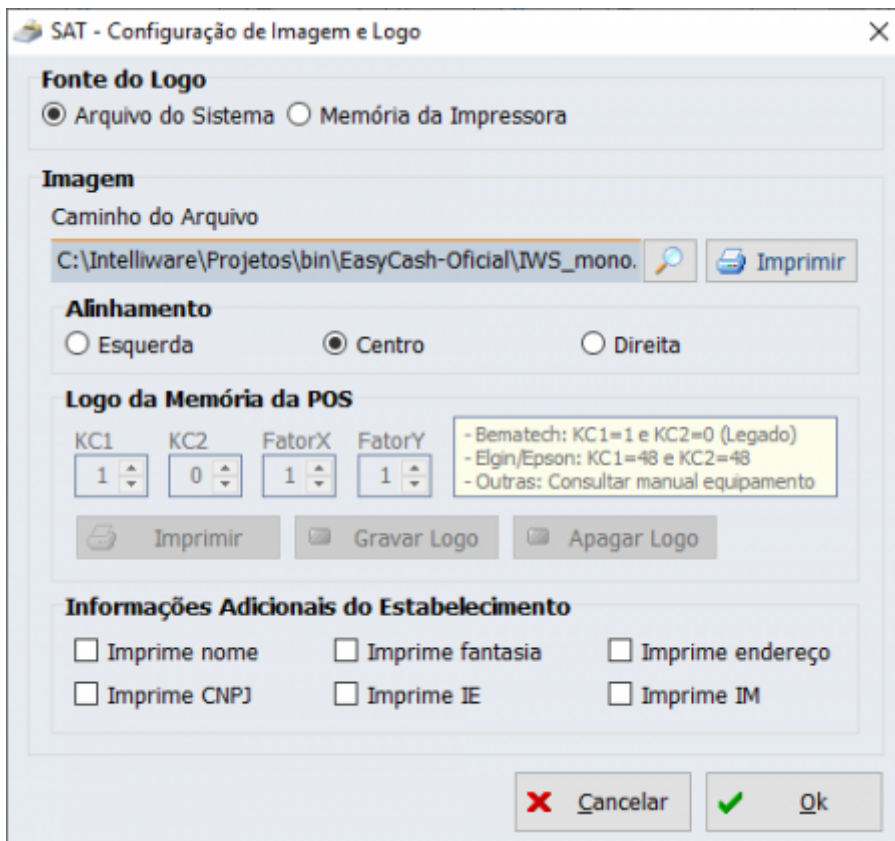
SAT - Configuração de Imagem e Logo

Fonte do Logo
Arquivo do Sistema
Memória da Impressora

Imagem
Caminho do Arquivo
C:\Intelliware\Projetos\bin\EasyCash-Oficial\IWS_mono.
Imprimir

Alinhamento
Esquerda
Centro
Direita

Logo da Memória da POS
KC1 KC2 FatorX FatorY
1 0 1 1
- Bematech: KC1=1 e KC2=0 (Legado)
- Elgin/Epson: KC1=48 e KC2=48
- Outras: Consultar manual equipamento
Imprimir
Gravar Logo
Apagar Logo

Informações Adicionais do Estabelecimento
Imprime nome
Imprime fantasia
Imprime endereço
Imprime CNPJ
Imprime IE
Imprime IM

Cancelar
Ok